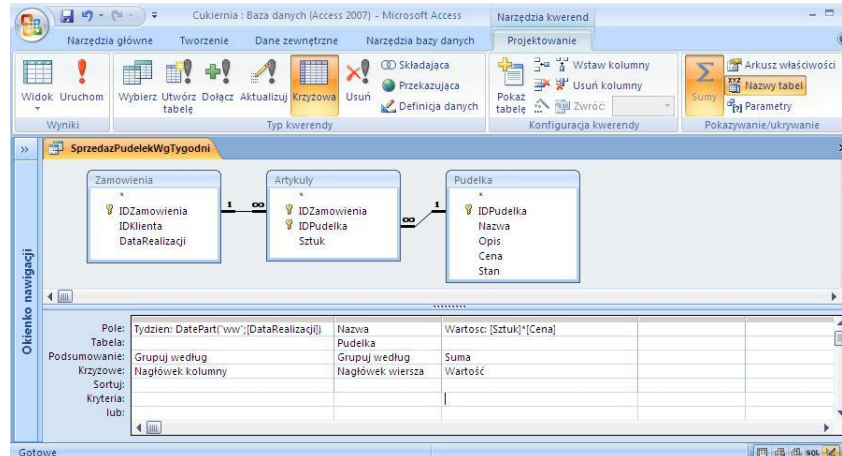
Cukiernia : Baza danych (Access 2007) - Microsoft Access

Narzędzia kwerend

Narzędzia główne Tworzenie Dane zewnętrzne Narzędzia bazy danych Projektowanie

Widok Uruchom

Wyniki

Wybierz Utwórz tabelę Dołącz Aktualizuj Krzyżowa Usuń

Składająca Przekazująca Definicja danych

Typ kwerendy

Pokaż tabelę

Wstaw kolumny Usuń kolumny Zwróć:

Konfiguracja kwerendy

Sumy

Arkusz właściwości Nazwy tabel Parametry

Pokazywanie/ukrywanie

Okienko nawigacji

SprzedazPudelekWgTygodni

Zamowienia
*
IDZamowienia
IDKlienta
DataRealizacji

Artykuly
*
IDZamowienia
IDPudelka
Sztuk

Pudelka
*
IDPudelka
Nazwa
Opis
Cena
Stan

| | | | |
|---|---|---|---|
| Pole: | Tydzien: DatePart("ww";[DataRealizacji]) | Nazwa | Wartosc: [Sztuk]*[Cena] |
| Tabela: | | Pudelka | |
| Podsumowanie: | Grupuj według | Grupuj według | Suma |
| Krzyżowe: | Nagłówek kolumny | Nagłówek wiersza | Wartość |
| Sortuj: | | | |
| Kryteria: | | | |
| lub: | | | |

Gotowe